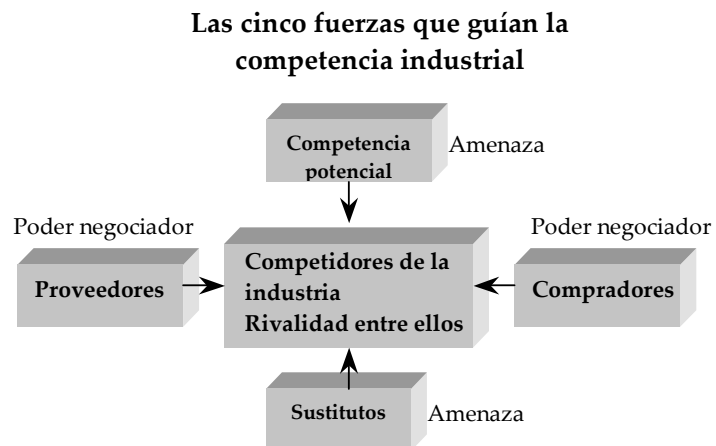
Las cinco fuerzas que guían la competencia industrial

Competencia potencial

Amenaza

Poder negociador

Poder negociador

Proveedores

Competidores de la industria
Rivalidad entre ellos

Compradores

Sustitutos

Amenaza